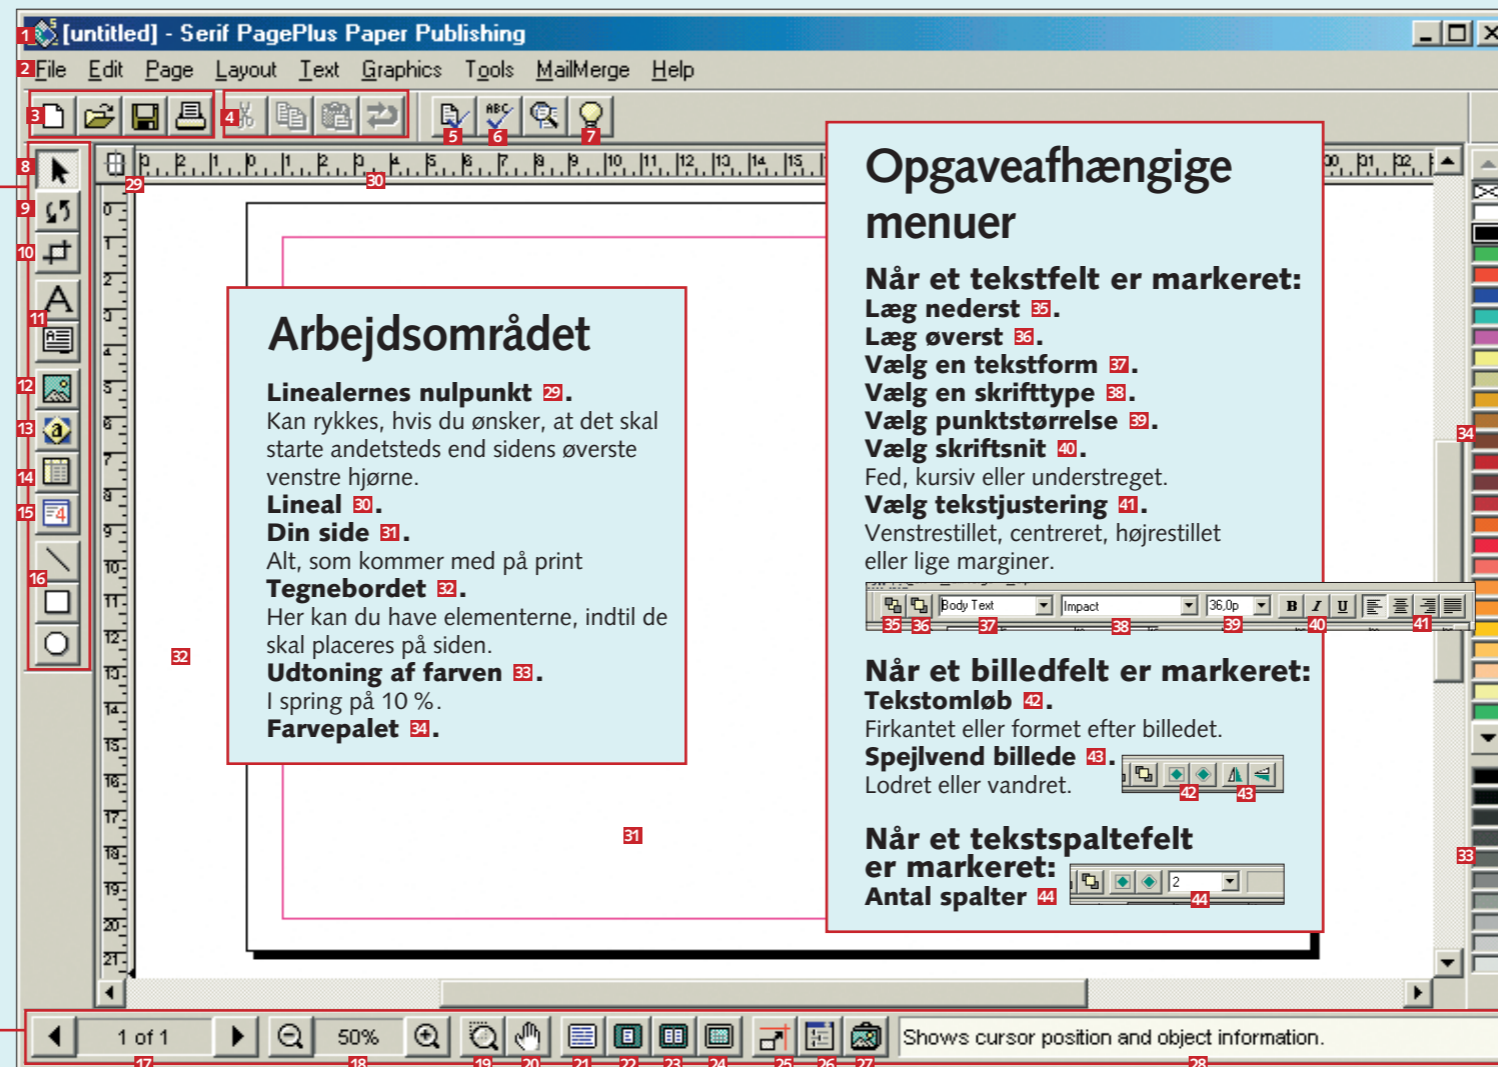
1 [untitled] - Serif PagePlus Paper Publishing

2 File Edit Page Layout Text Graphics Tools MailMerge Help

3 4 5 6 7

8 9 10 11 12 13 14 15 16

29 30

Arbejdsområdet

Linealernes nulpunkt 29.
Kan rykkes, hvis du ønsker, at det skal starte andetsteds end sidens øverste venstre hjørne.
Lineal 30.
Din side 31.
Alt, som kommer med på print
Tegnebordet 32.
Her kan du have elementerne, indtil de skal placeres på siden.
Udtoning af farven 33.
I spring på 10 %.
Farvepalet 34.

32

31

Opgaveafhængige menuer

Når et tekstfelt er markeret:
Læg nederst 35.
Læg øverst 36.
Vælg en tekstform 37.
Vælg en skrifttype 38.
Vælg punktstørrelse 39.
Vælg skriftsnit 40.
Fed, kursiv eller understreget.
Vælg tekstjustering 41.
Venstrestillet, centreret, højrestillet eller lige marginer.

Body Text Impact 36,0p B I U

35 36 37 38 39 40 41

Når et billedfelt er markeret:
Tekstomløb 42.
Firkantet eller formet efter billedet.
Spejlvend billede 43.
Lodret eller vandret.

42 43

Når et tekstspaltefelt er markeret:
Antal spalter 44

2

44

34

33

1 of 1 50% Shows cursor position and object information.

17 18 19 20 21 22 23 24 25 26 27 28